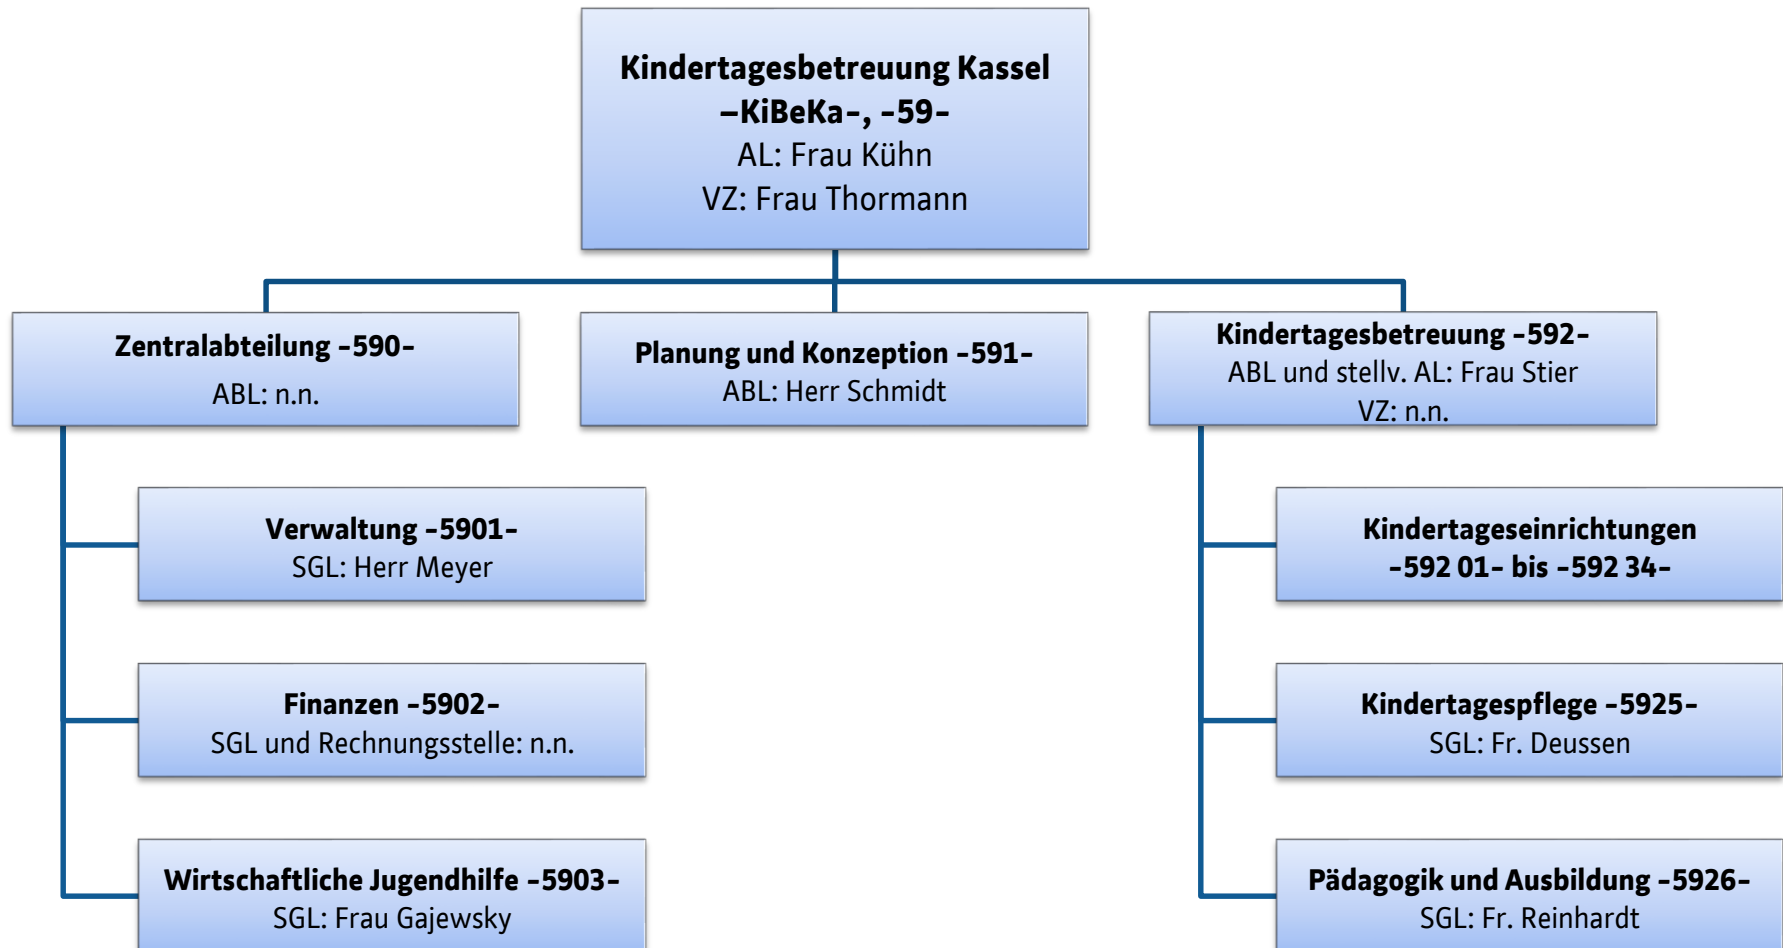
Kindertagesbetreuung Kassel
–KiBeKa–, -59-
AL: Frau Kühn
VZ: Frau Thormann

Zentralabteilung -590-
ABL: n.n.

Planung und Konzeption -591-
ABL: Herr Schmidt

Kindertagesbetreuung -592-
ABL und stellv. AL: Frau Stier
VZ: n.n.

Verwaltung -5901-
SGL: Herr Meyer

Finanzen -5902-
SGL und Rechnungsstelle: n.n.

Wirtschaftliche Jugendhilfe -5903-
SGL: Frau Gajewsky

Kindertageseinrichtungen
-592 01- bis -592 34-

Kindertagespflege -5925-
SGL: Fr. Deussen

Pädagogik und Ausbildung -5926-
SGL: Fr. Reinhardt